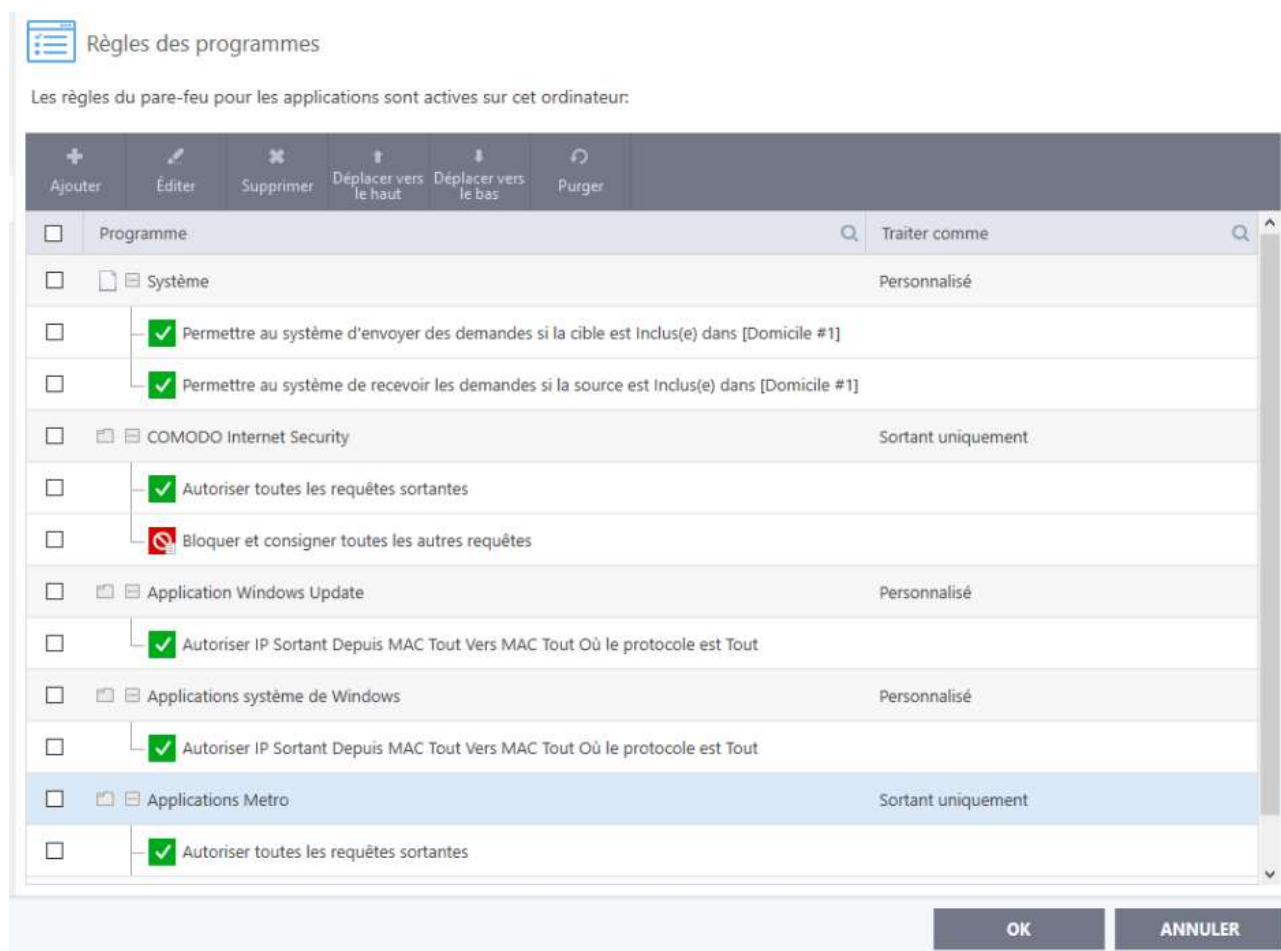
Règles des programmes

Les règles du pare-feu pour les applications sont actives sur cet ordinateur:

Ajouter | Éditer | Supprimer | Déplacer vers le haut | Déplacer vers le bas | Purger

| | Programme | Traiter comme |
|---|---|---|
| ☐ | Système | Personnalisé |
| ☐ | Permettre au système d'envoyer des demandes si la cible est Inclus(e) dans [Domicile #1] | |
| ☐ | Permettre au système de recevoir les demandes si la source est Inclus(e) dans [Domicile #1] | |
| ☐ | COMODO Internet Security | Sortant uniquement |
| ☐ | Autoriser toutes les requêtes sortantes | |
| ☐ | Bloquer et consigner toutes les autres requêtes | |
| ☐ | Application Windows Update | Personnalisé |
| ☐ | Autoriser IP Sortant Depuis MAC Tout Vers MAC Tout Où le protocole est Tout | |
| ☐ | Applications système de Windows | Personnalisé |
| ☐ | Autoriser IP Sortant Depuis MAC Tout Vers MAC Tout Où le protocole est Tout | |
| ☐ | Applications Metro | Sortant uniquement |
| ☐ | Autoriser toutes les requêtes sortantes | |

OK ANNULER